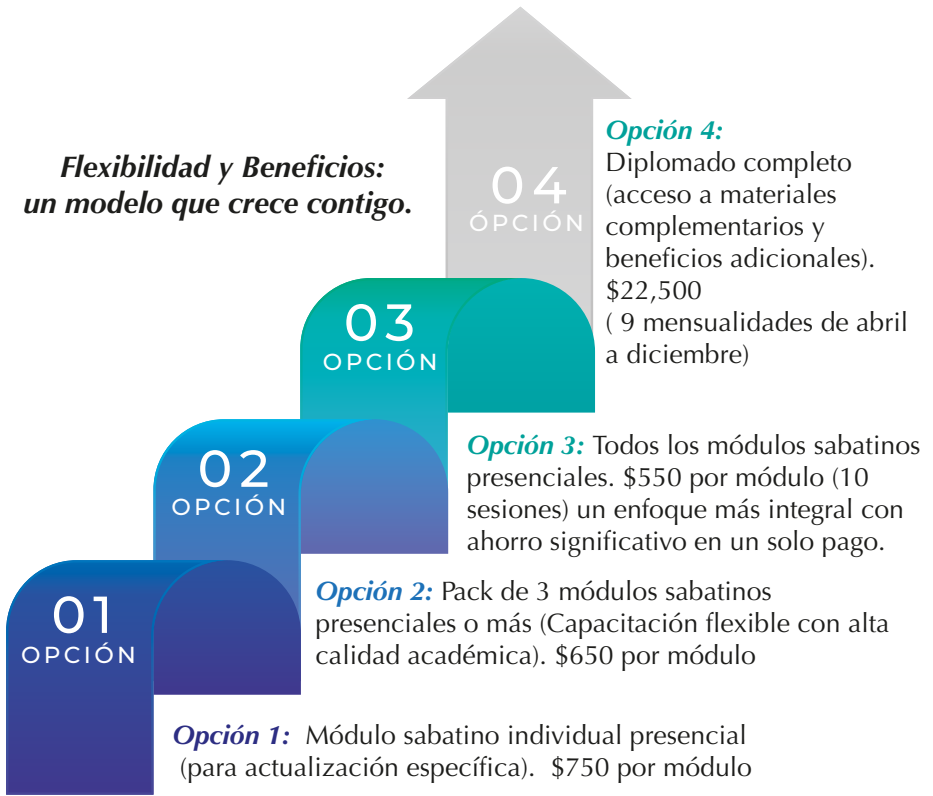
Flexibilidad y Beneficios: un modelo que crece contigo.

04
OPCIÓN

Opción 4:
Diplomado completo (acceso a materiales complementarios y beneficios adicionales). $22,500
( 9 mensualidades de abril a diciembre)

03
OPCIÓN

Opción 3: Todos los módulos sabatinos presenciales. $550 por módulo (10 sesiones) un enfoque más integral con ahorro significativo en un solo pago.

02
OPCIÓN

Opción 2: Pack de 3 módulos sabatinos presenciales o más (Capacitación flexible con alta calidad académica). $650 por módulo

01
OPCIÓN

Opción 1: Módulo sabatino individual presencial (para actualización específica). $750 por módulo